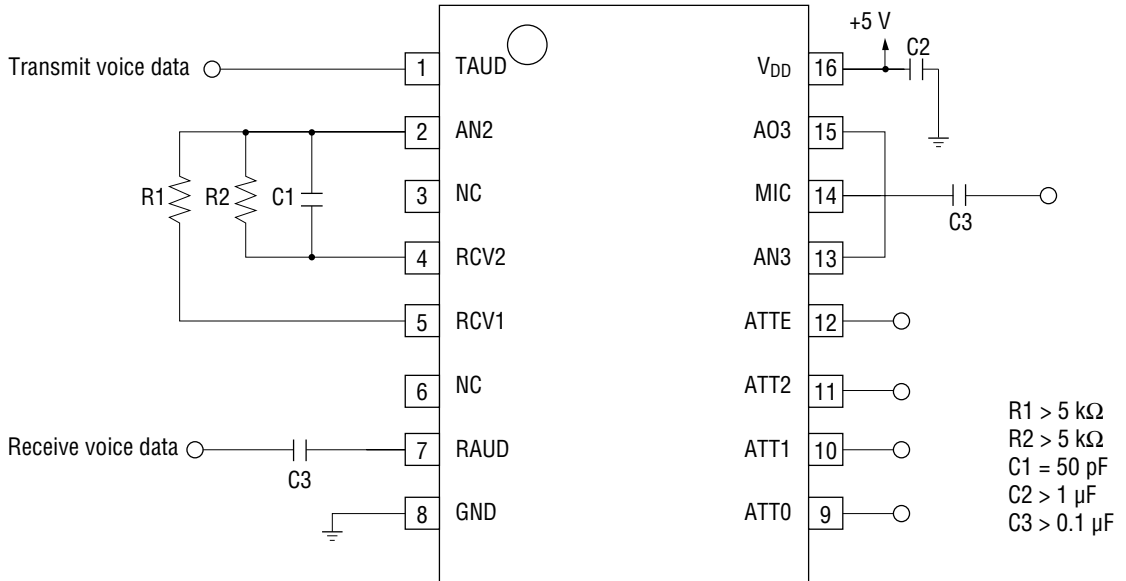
Transmit voice data
1 TAUD
2 AN2
R1 R2 C1
3 NC
4 RCV2
5 RCV1
6 NC
Receive voice data
C3
7 RAUD
8 GND

+5 V
C2
$V_{DD}$ 16
AO3 15
MIC 14
C3
AN3 13
ATTE 12
ATT2 11
ATT1 10
ATT0 9

R1 > 5 kΩ
R2 > 5 kΩ
C1 = 50 pF
C2 > 1 μF
C3 > 0.1 μF